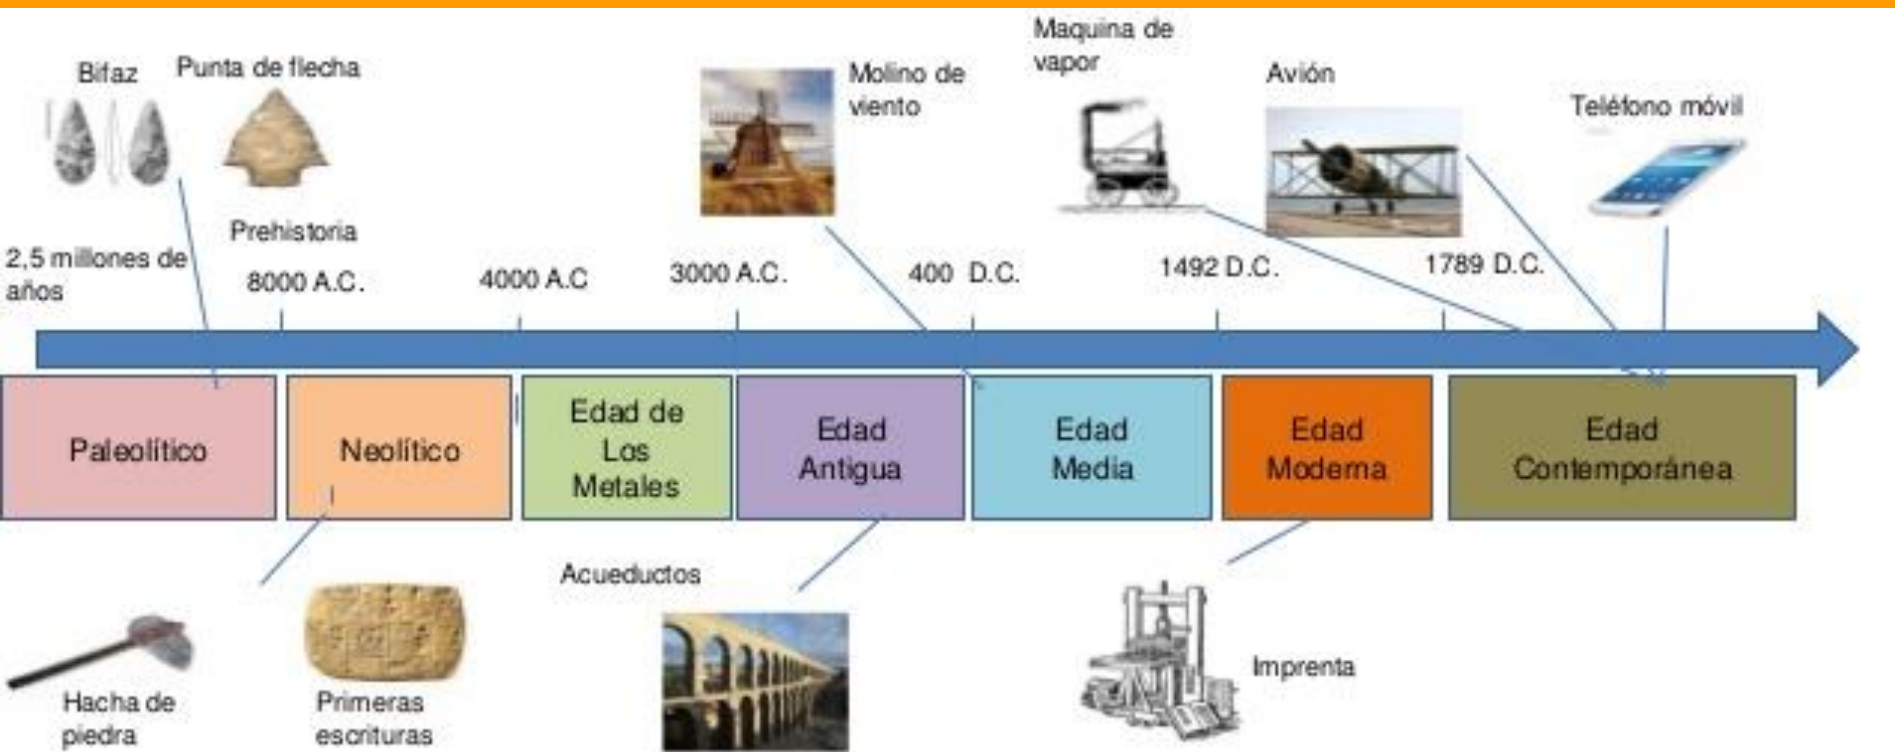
Bifaz

Punta de flecha

Prehistoria

Molino de viento

Maquina de vapor

Avión

Teléfono móvil

2,5 millones de años

8000 A.C.

4000 A.C

3000 A.C.

400 D.C.

1492 D.C.

1789 D.C.

Paleolítico

Neolítico

Edad de Los Metales

Edad Antigua

Edad Media

Edad Moderna

Edad Contemporánea

Acueductos

Imprenta

Hacha de piedra

Primeras escrituras